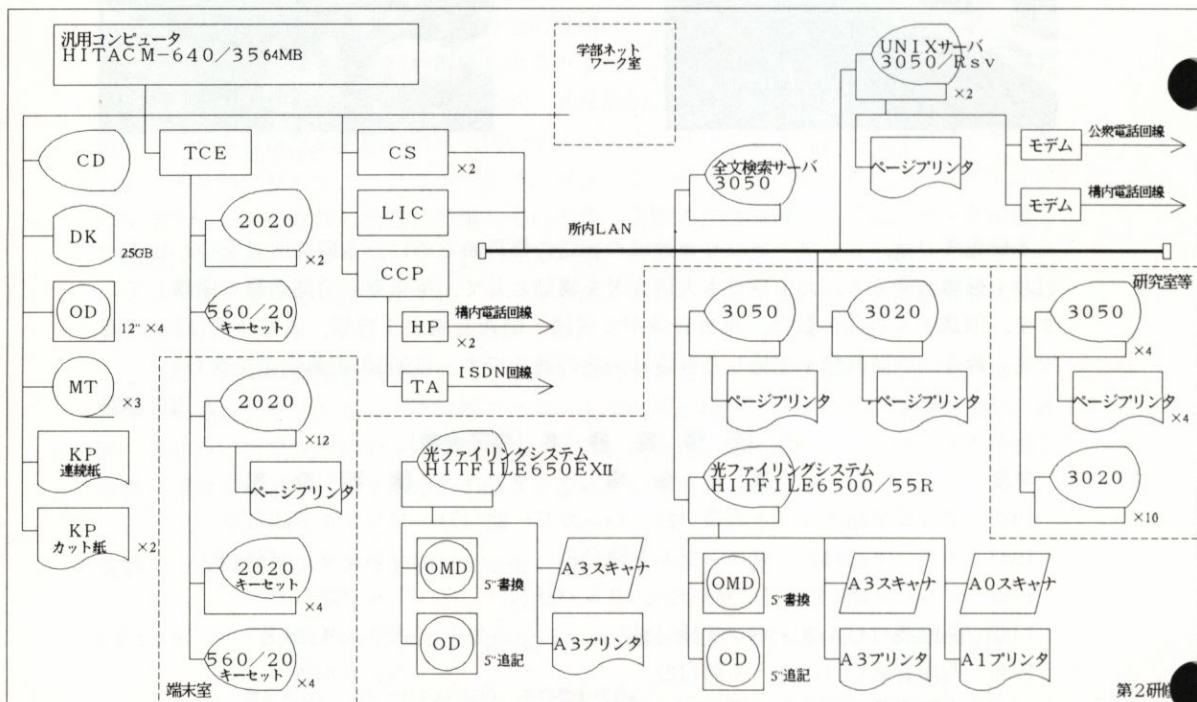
汎用コンピュータ
HITAC M−640/35 64MB

学部ネットワーク室

UNIXサーバ
3050/Rsv
×2

ページプリンタ

モデム 公衆電話回線

モデム 構内電話回線

CD

TCE

CS ×2

LIC

全文検索サーバ
3050

所内LAN

DK 25GB

2020 ×2

CCP

OD 12" ×4

560/20 キーセット

HP ×2 構内電話回線

TA ISDN回線

MT ×3

3050

ページプリンタ

3020

ページプリンタ

研究室等

3050 ×4

ページプリンタ ×4

3020 ×10

2020 ×12

ページプリンタ

KP 連続紙

KP カット紙 ×2

2020 キーセット ×4

560/20 キーセット ×4

端末室

光ファイリングシステム
HITFILE650EXII

OMD 5"書換

OD 5"追記

A3スキャナ

A3プリンタ

光ファイリングシステム
HITFILE6500/55R

OMD 5"書換

OD 5"追記

A3スキャナ

A0スキャナ

A3プリンタ

A1プリンタ

第2研修